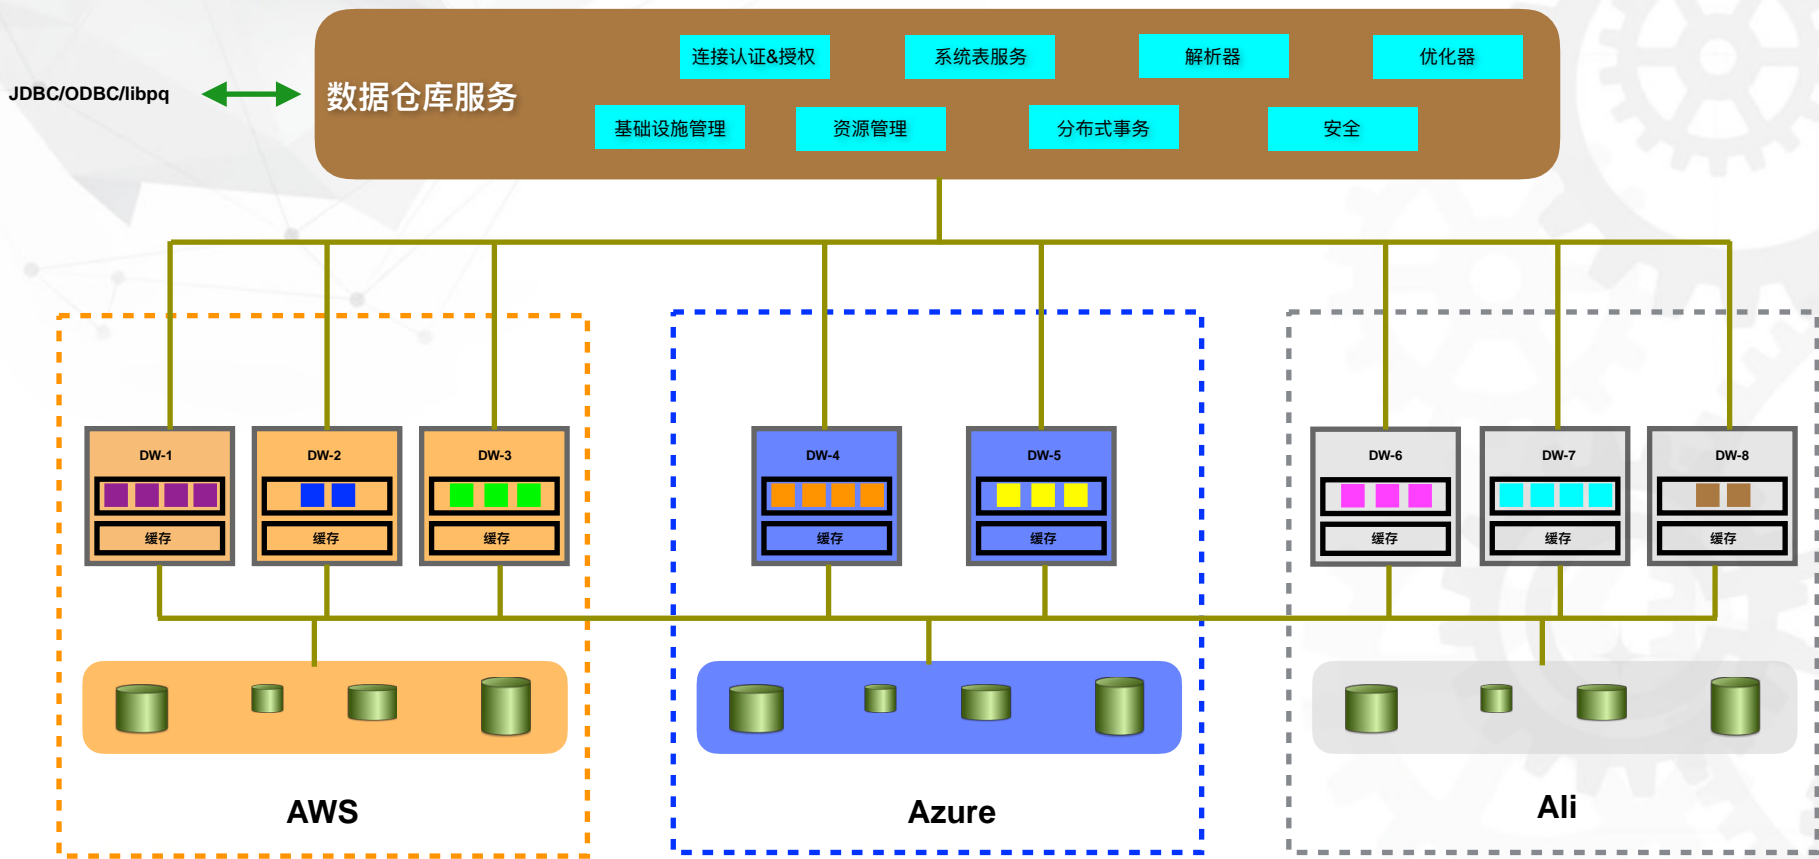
JDBC/ODBC/libpq

数据仓库服务

连接认证&授权
系统表服务
解析器
优化器
基础设施管理
资源管理
分布式事务
安全

DW-1
缓存
DW-2
缓存
DW-3
缓存

DW-4
缓存
DW-5
缓存

DW-6
缓存
DW-7
缓存
DW-8
缓存

AWS

Azure

Ali